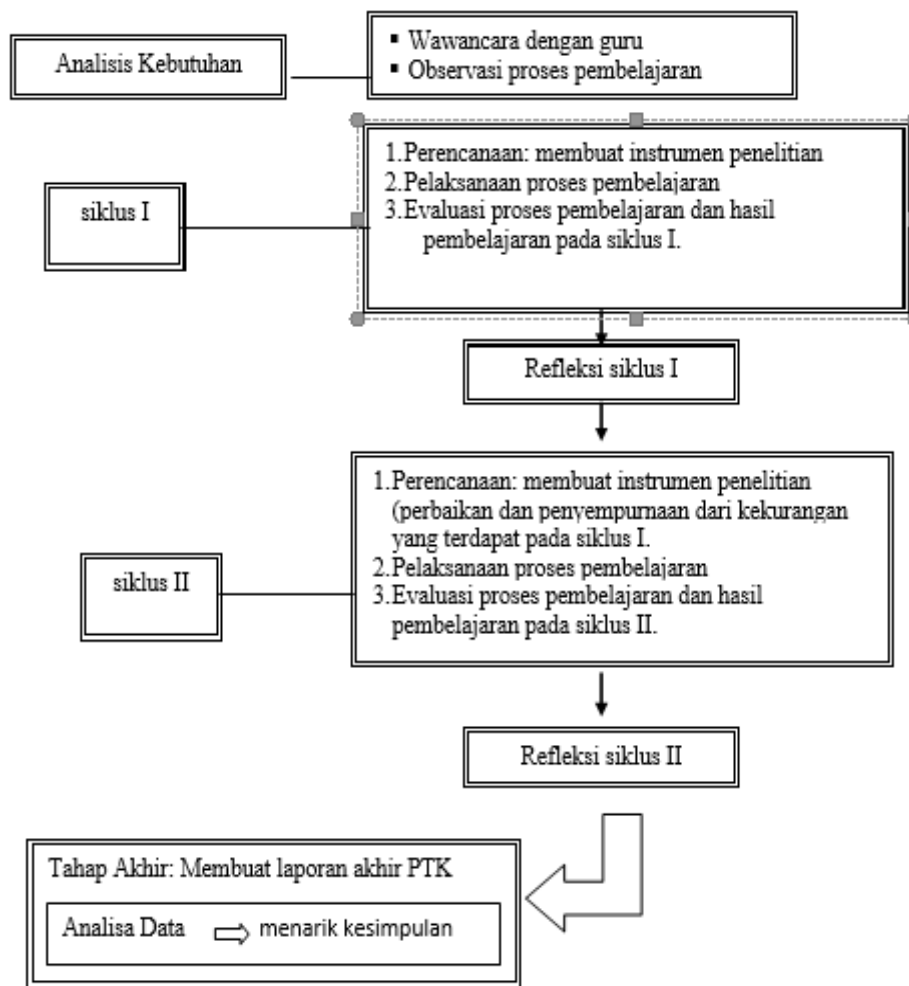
Analisis Kebutuhan

▪ Wawancara dengan guru
▪ Observasi proses pembelajaran

siklus I

1.Perencanaan: membuat instrumen penelitian
2.Pelaksanaan proses pembelajaran
3.Evaluasi proses pembelajaran dan hasil pembelajaran pada siklus I.

Refleksi siklus I

siklus II

1.Perencanaan: membuat instrumen penelitian (perbaikan dan penyempurnaan dari kekurangan yang terdapat pada siklus I.
2.Pelaksanaan proses pembelajaran
3.Evaluasi proses pembelajaran dan hasil pembelajaran pada siklus II.

Refleksi siklus II

Tahap Akhir: Membuat laporan akhir PTK

Analisa Data ⟹ menarik kesimpulan